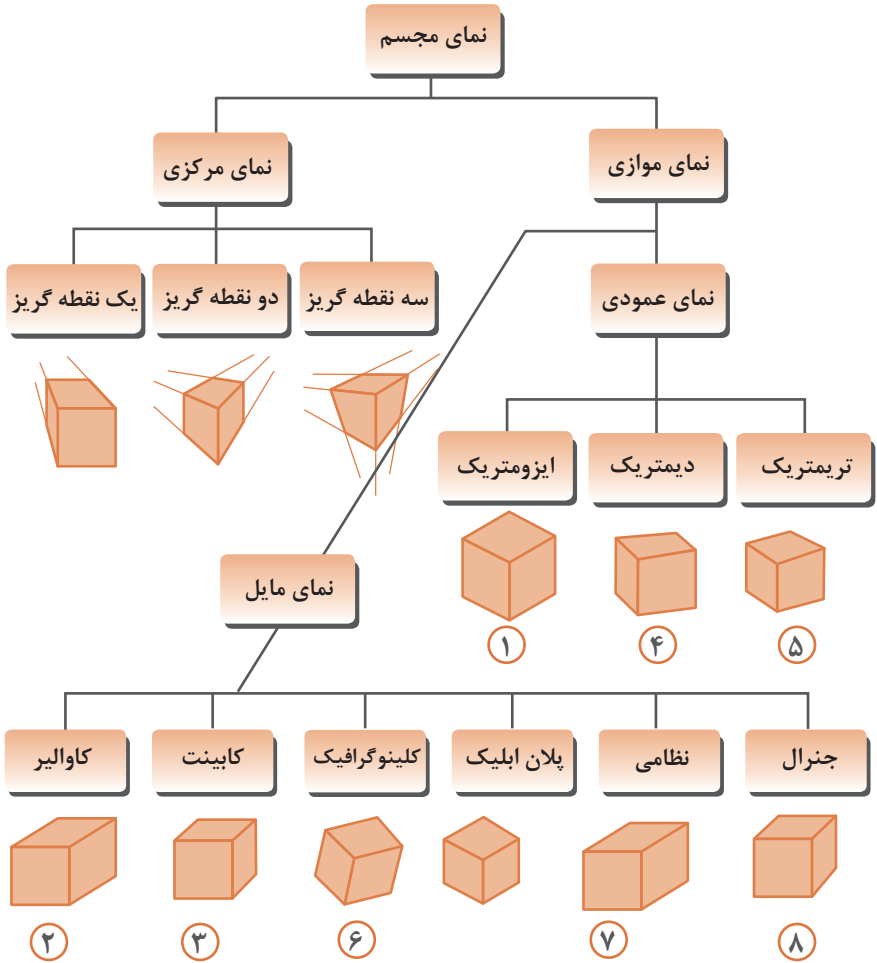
نمای مجسم

نمای مرکزی

نمای موازی

یک نقطه گریز

دو نقطه گریز

سه نقطه گریز

نمای عمودی

ایزومتریک

دیمتریک

تریمتریک

۱

۴

۵

نمای مایل

کاوالیر

کابینت

کلینوگرافیک

پلان ابلیک

نظامی

جنرال

۲

۳

۶

۷

۸